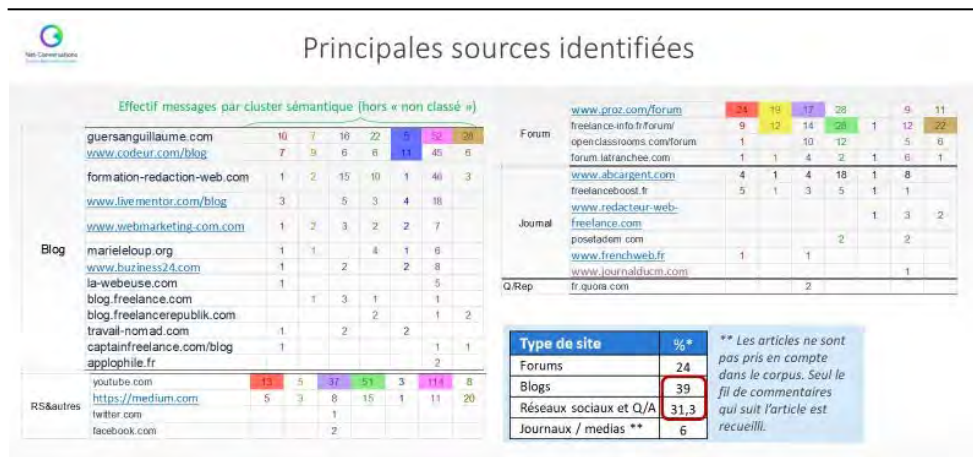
Net Conversations

Principales sources identifiées

Effectif messages par cluster sémantique (hors « non classé »)

| | | | | | | | | |
|---|---|---|---|---|---|---|---|---|
| Blog | guersanguillaume.com | 10 | 7 | 16 | 22 | 5 | 52 | 28 |
| | www.codeur.com/blog | 7 | 9 | 6 | 6 | 11 | 45 | 6 |
| | formation-redaction-web.com | 1 | 2 | 15 | 10 | 1 | 46 | 3 |
| | www.livementor.com/blog | 3 | | 5 | 3 | 4 | 18 | |
| | www.webmarketing-com.com | 1 | 2 | 3 | 2 | 2 | 7 | |
| | marieleloup.org | 1 | 1 | | 4 | 1 | 6 | |
| | www.buziness24.com | 1 | | 2 | | 2 | 8 | |
| | la-webeuse.com | 1 | | | | | 5 | |
| | blog.freelance.com | | 1 | 3 | 1 | | 1 | |
| | blog.freelancerepublik.com | | | | 2 | | 1 | 2 |
| | travail-nomad.com | 1 | | 2 | | 2 | | |
| | captainfreelance.com/blog | 1 | | | | | 1 | 1 |
| | applophile.fr | | | | | | 2 | |
| RS&autres | youtube.com | 13 | 5 | 37 | 51 | 3 | 114 | 8 |
| | https://medium.com | 5 | 3 | 8 | 15 | 1 | 11 | 20 |
| | twitter.com | | | 1 | | | | |
| | facebook.com | | | 2 | | | | |

| | | | | | | | | |
|---|---|---|---|---|---|---|---|---|
| Forum | www.proz.com/forum | 24 | 19 | 17 | 28 | | 9 | 11 |
| | freelance-info.fr/forum/ | 9 | 12 | 14 | 28 | 1 | 12 | 22 |
| | openclassrooms.com/forum | 1 | | 10 | 12 | | 5 | 6 |
| | forum.latranchee.com | 1 | 1 | 4 | 2 | 1 | 6 | 1 |
| Journal | www.abcargent.com | 4 | 1 | 4 | 18 | 1 | 8 | |
| | freelanceboost.fr | 5 | 1 | 3 | 5 | 1 | 1 | |
| | www.redacteur-web-freelance.com | | | | | 1 | 3 | 2 |
| | posetadem.com | | | | 2 | | 2 | |
| | www.frenchweb.fr | 1 | | 1 | | | | |
| | www.journalducm.com | | | | | | 1 | |
| Q/Rep | fr.quora.com | | | 2 | | | | |

| Type de site | %* |
|---|---|
| Forums | 24 |
| Blogs | 39 |
| Réseaux sociaux et Q/A | 31,3 |
| Journaux / medias ** | 6 |

** Les articles ne sont pas pris en compte dans le corpus. Seul le fil de commentaires qui suit l'article est recueilli.